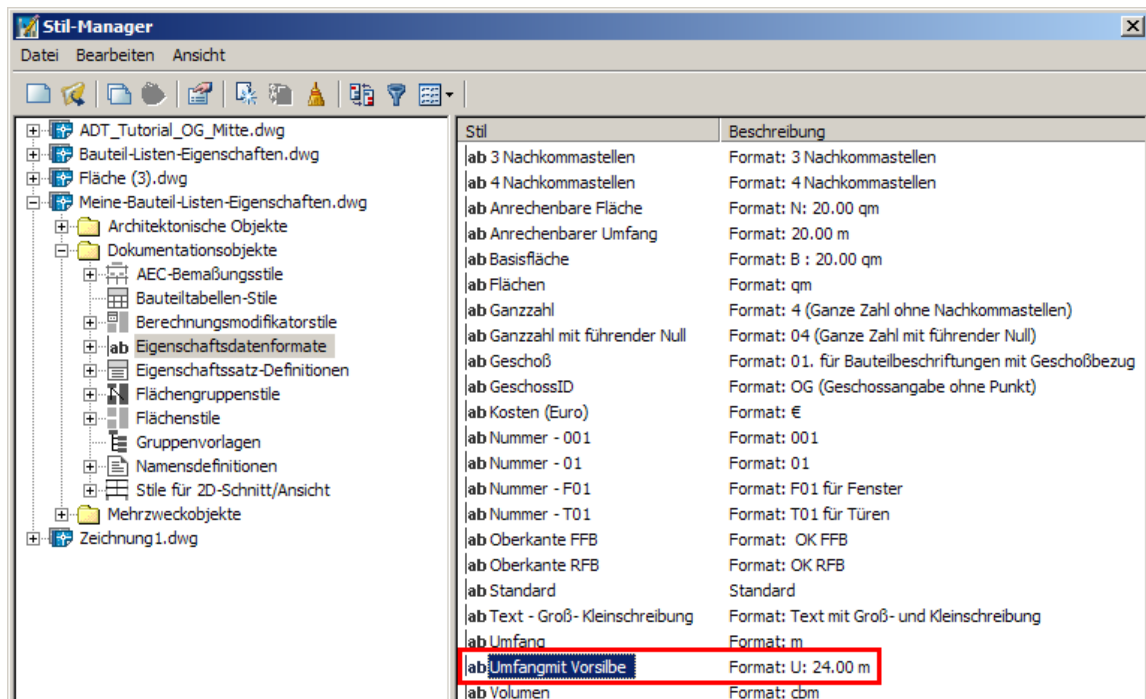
Stil-Manager

Datei Bearbeiten Ansicht

ADT_Tutorial_OG_Mitte.dwg
Bauteil-Listen-Eigenschaften.dwg
Fläche (3).dwg
Meine-Bauteil-Listen-Eigenschaften.dwg
Architektonische Objekte
Dokumentationsobjekte
AEC-Bemaßungsstile
Bauteiltabellen-Stile
Berechnungsmodifikatorstile
Eigenschaftsdatenformate
Eigenschaftssatz-Definitionen
Flächengruppenstile
Flächenstile
Gruppenvorlagen
Namensdefinitionen
Stile für 2D-Schnitt/Ansicht
Mehrzweckobjekte
Zeichnung1.dwg

| Stil | Beschreibung |
|---|---|
| ab 3 Nachkommastellen | Format: 3 Nachkommastellen |
| ab 4 Nachkommastellen | Format: 4 Nachkommastellen |
| ab Anrechenbare Fläche | Format: N: 20.00 qm |
| ab Anrechenbarer Umfang | Format: 20.00 m |
| ab Basisfläche | Format: B : 20.00 qm |
| ab Flächen | Format: qm |
| ab Ganzzahl | Format: 4 (Ganze Zahl ohne Nachkommastellen) |
| ab Ganzzahl mit führender Null | Format: 04 (Ganze Zahl mit führender Null) |
| ab Geschoß | Format: 01. für Bauteilbeschriftungen mit Geschoßbezug |
| ab GeschossID | Format: OG (Geschossangabe ohne Punkt) |
| ab Kosten (Euro) | Format: € |
| ab Nummer - 001 | Format: 001 |
| ab Nummer - 01 | Format: 01 |
| ab Nummer - F01 | Format: F01 für Fenster |
| ab Nummer - T01 | Format: T01 für Türen |
| ab Oberkante FFB | Format: OK FFB |
| ab Oberkante RFB | Format: OK RFB |
| ab Standard | Standard |
| ab Text - Groß- Kleinschreibung | Format: Text mit Groß- und Kleinschreibung |
| ab Umfang | Format: m |
| ab Umfangmit Vorsilbe | Format: U: 24.00 m |
| ab Volumen | Format: cbm |